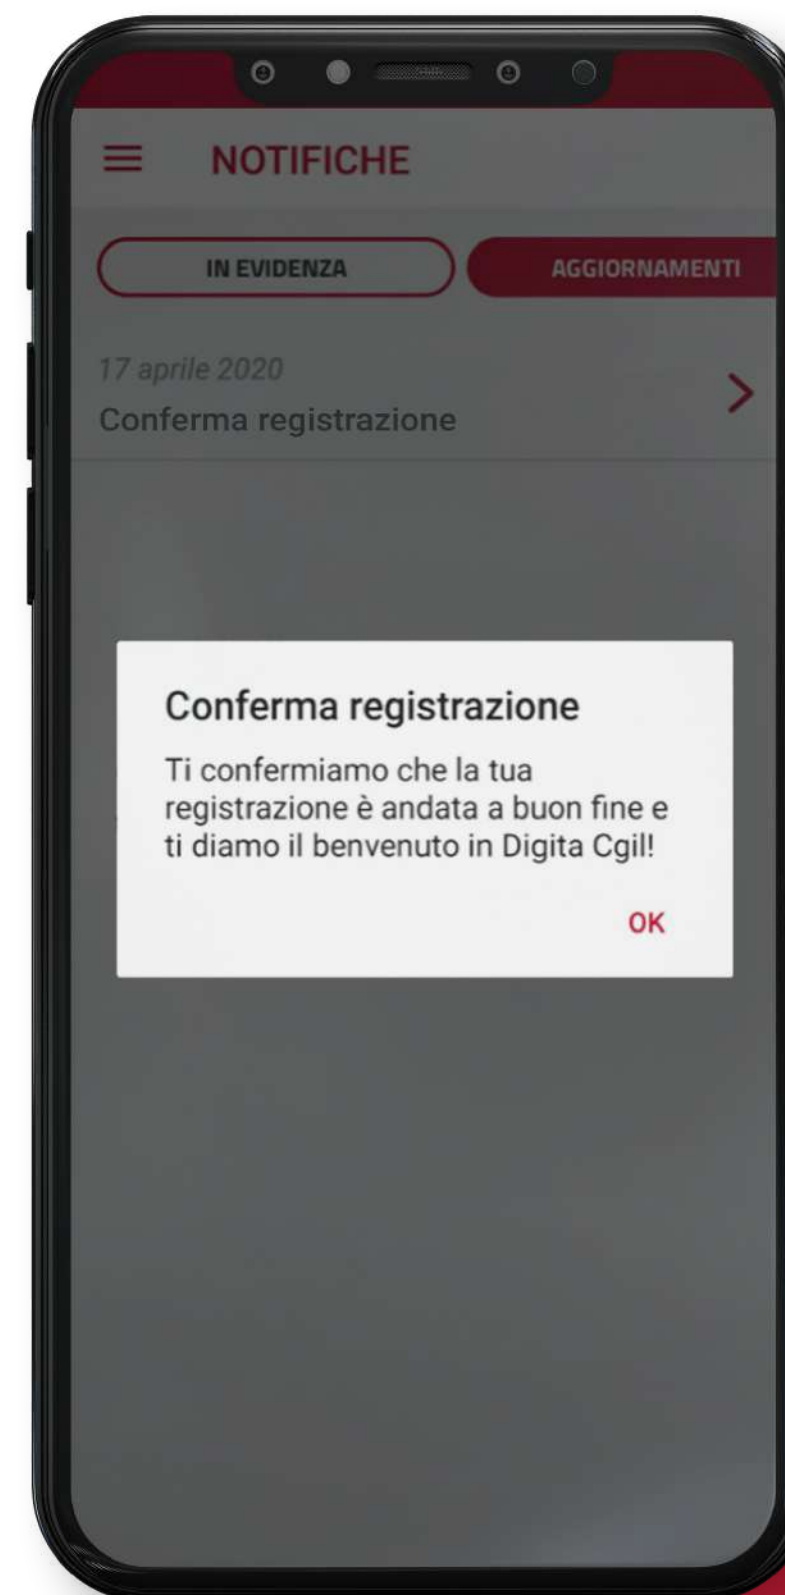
NOTIFICHE

IN EVIDENZA

AGGIORNAMENTI

17 aprile 2020
Conferma registrazione

Conferma registrazione

Ti confermiamo che la tua registrazione è andata a buon fine e ti diamo il benvenuto in Digita Cgil!

OK